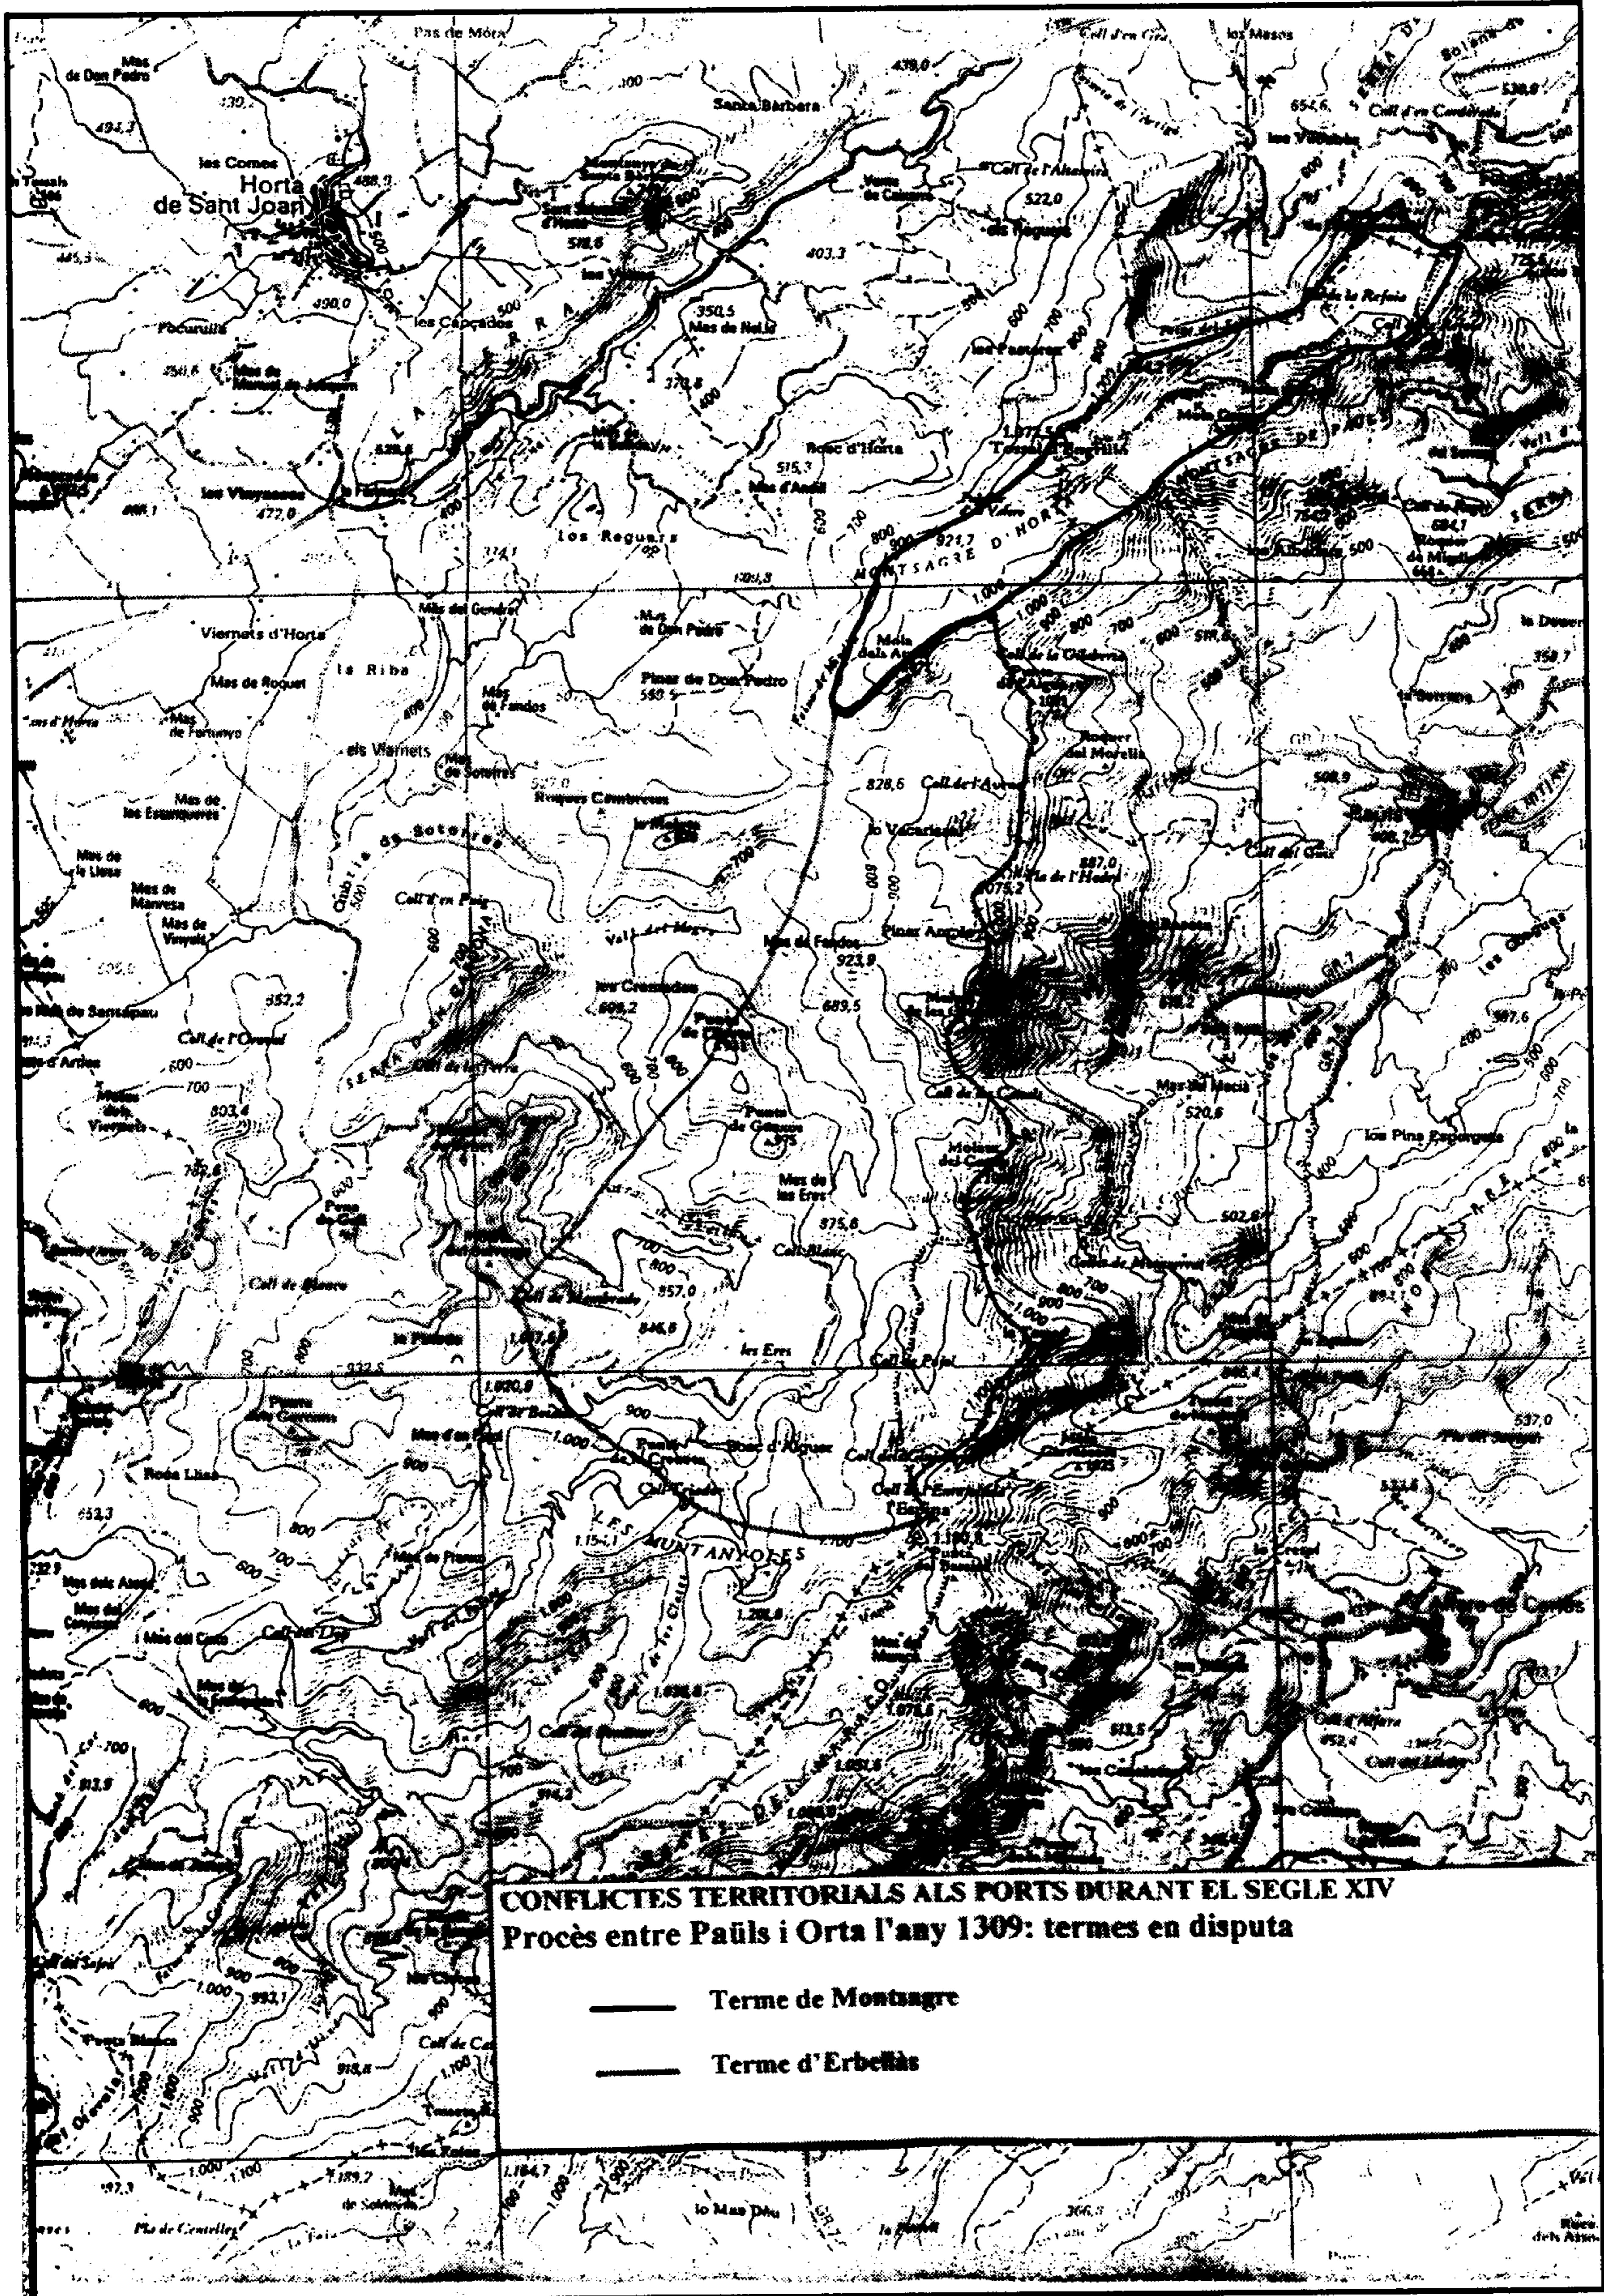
Pas de Móra
Mas de Don Pedro
Santa Bàrbara
Coll d'en Gras
los Masos
les Comes
Horta de Sant Joan
les Capçades
Pocurulls
Mas de Manuel de Joaquim
Mas de Nelo
Bosc d'Horta
Mas d'Andil
les Vinyasses
472,0
los Reguers
Mas del Gendre
Viernets d'Horta
Mas de Don Pedro
la Riba
Mas de Roquet
Pinar de Don Pedro
Mas de Fandos
els Viernets
Mas de Soteres
Roques Cambreres
828,6
Coll de l'Aure
lo Vacarisses
Mas de les Esquerres
Mas de la Llosa
Mas de Manresa
Mas de Vinyals
Coll d'en Puig
Vall del Moro
Mas de Fandos
923,9
Pinar Ample
les Crestades
609,2
689,5
552,2
Coll de l'Orenal
Mas d'Artiles
Mas dels Viernets
803,4
Coll de Blanco
Coll Blanc
875,6
857,0
846,8
les Eres
Coll de Pujol
Mas de les Eres
Mas de Mecià
520,6
502,8
los Pins Esponjats
Bosc d'Aguer
Bosc Llisa
653,3
LES MUNTANYOLES
Mas dels Alemanys
Mas del Coscoll
Coll del Doy
Mas de Manel
Coll del Bruixot
MONTSAGRE D'HORTA
537,0
533,8
Coll d'Alfara
452,4
Coll del Sabre
Punta Blanca
918,8
1.000
993,1
1.100
1.189,2
1.184,7
lo Mas Déu
Pla de Centelles
GR-7
366,0
CONFLICTES TERRITORIALS ALS PORTS DURANT EL SEGLE XIV
Procès entre Paüls i Orta l'any 1309: termes en disputa
Terme de Montsagre
Terme d'Erbellàs